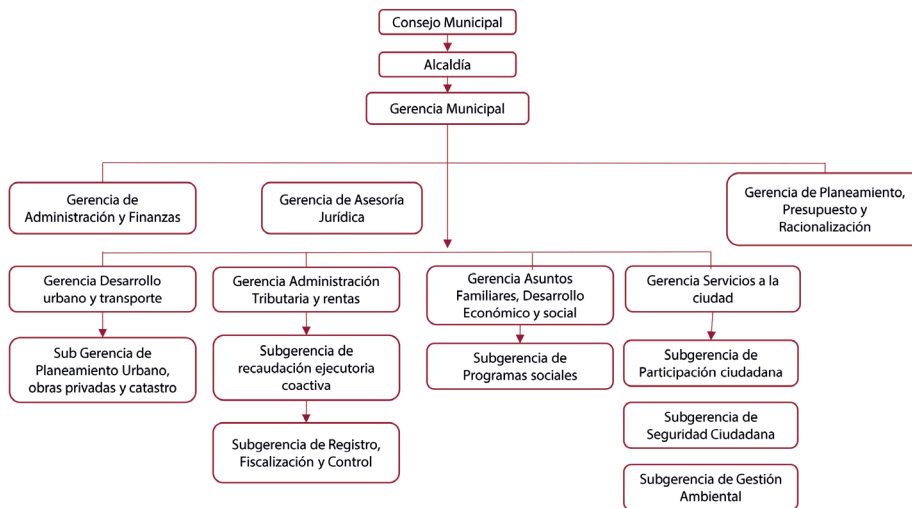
Consejo Municipal

Alcaldía

Gerencia Municipal

Gerencia de Administración y Finanzas

Gerencia de Asesoría Jurídica

Gerencia de Planeamiento, Presupuesto y Racionalización

Gerencia Desarrollo urbano y transporte

Sub Gerencia de Planeamiento Urbano, obras privadas y catastro

Gerencia Administración Tributaria y rentas

Subgerencia de recaudación ejecutoria coactiva

Subgerencia de Registro, Fiscalización y Control

Gerencia Asuntos Familiares, Desarrollo Económico y social

Subgerencia de Programas sociales

Gerencia Servicios a la ciudad

Subgerencia de Participación ciudadana

Subgerencia de Seguridad Ciudadana

Subgerencia de Gestión Ambiental